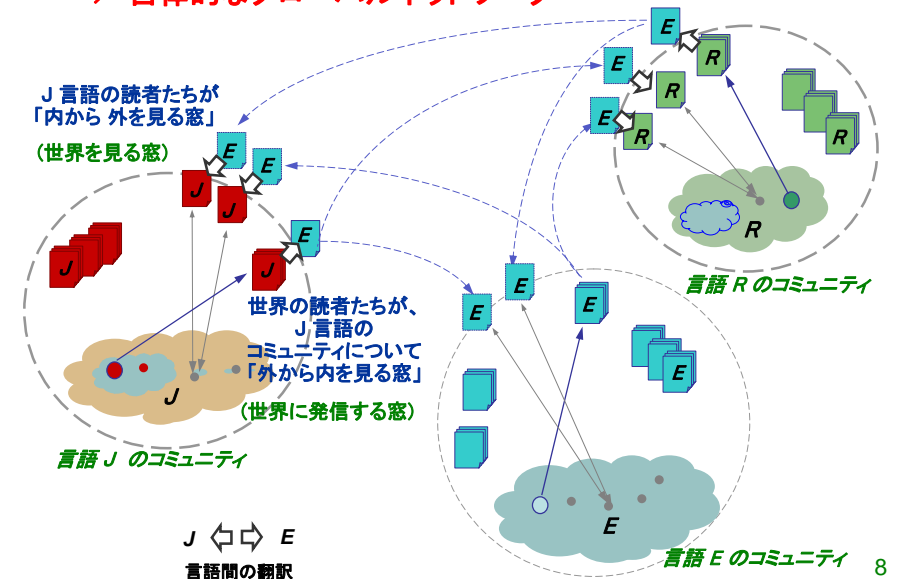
J 言語の読者たちが
「内から 外を見る窓」

（世界を見る窓）

E
E
J
J
E
J
J

J

世界の読者たちが、
J 言語の
コミュニティについて
「外から内を見る窓」

（世界に発信する窓）

言語 J のコミュニティ

E
E
E
R
E
R
E
R
R
R

言語 R のコミュニティ

E
E
E
E
E

言語 E のコミュニティ

J ⇔ E
言語間の翻訳

8